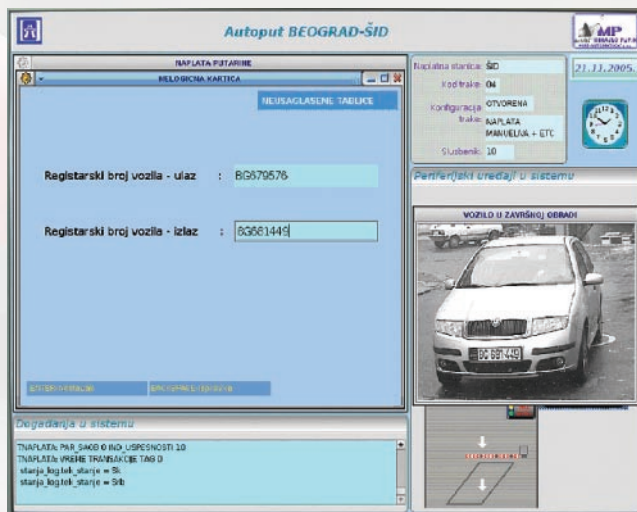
Autoput BEOGRAD-ŠID

NAPLATA PUTARINE

NELOGICNA KARTICA

NEUSAGLASENE TABLICE

Registarski broj vozila - ulaz : BG679576

Registarski broj vozila - izlaz : BG681449

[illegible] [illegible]

Naplatna stanica: ŠID
Kod trake: 04
Konfiguracija trake: OTVORENA NAPLATA MANUELNA + ETC
Sluzbenik: 10

21.11.2005.

Periferijski uredjaji u sistemu

VOZILO U ZAVRŠNOJ OBRADI

BG 681-449

Dogadjaja u sistemu

TNAPLATA: PAR_SAOB O IND_USPESNOSTI 10
TNAPLATA: VREME TRANSAKCIJE TAG 0
stanja_log.tek_stanje = 5k
stanja_log.tek_stanje = 5rb